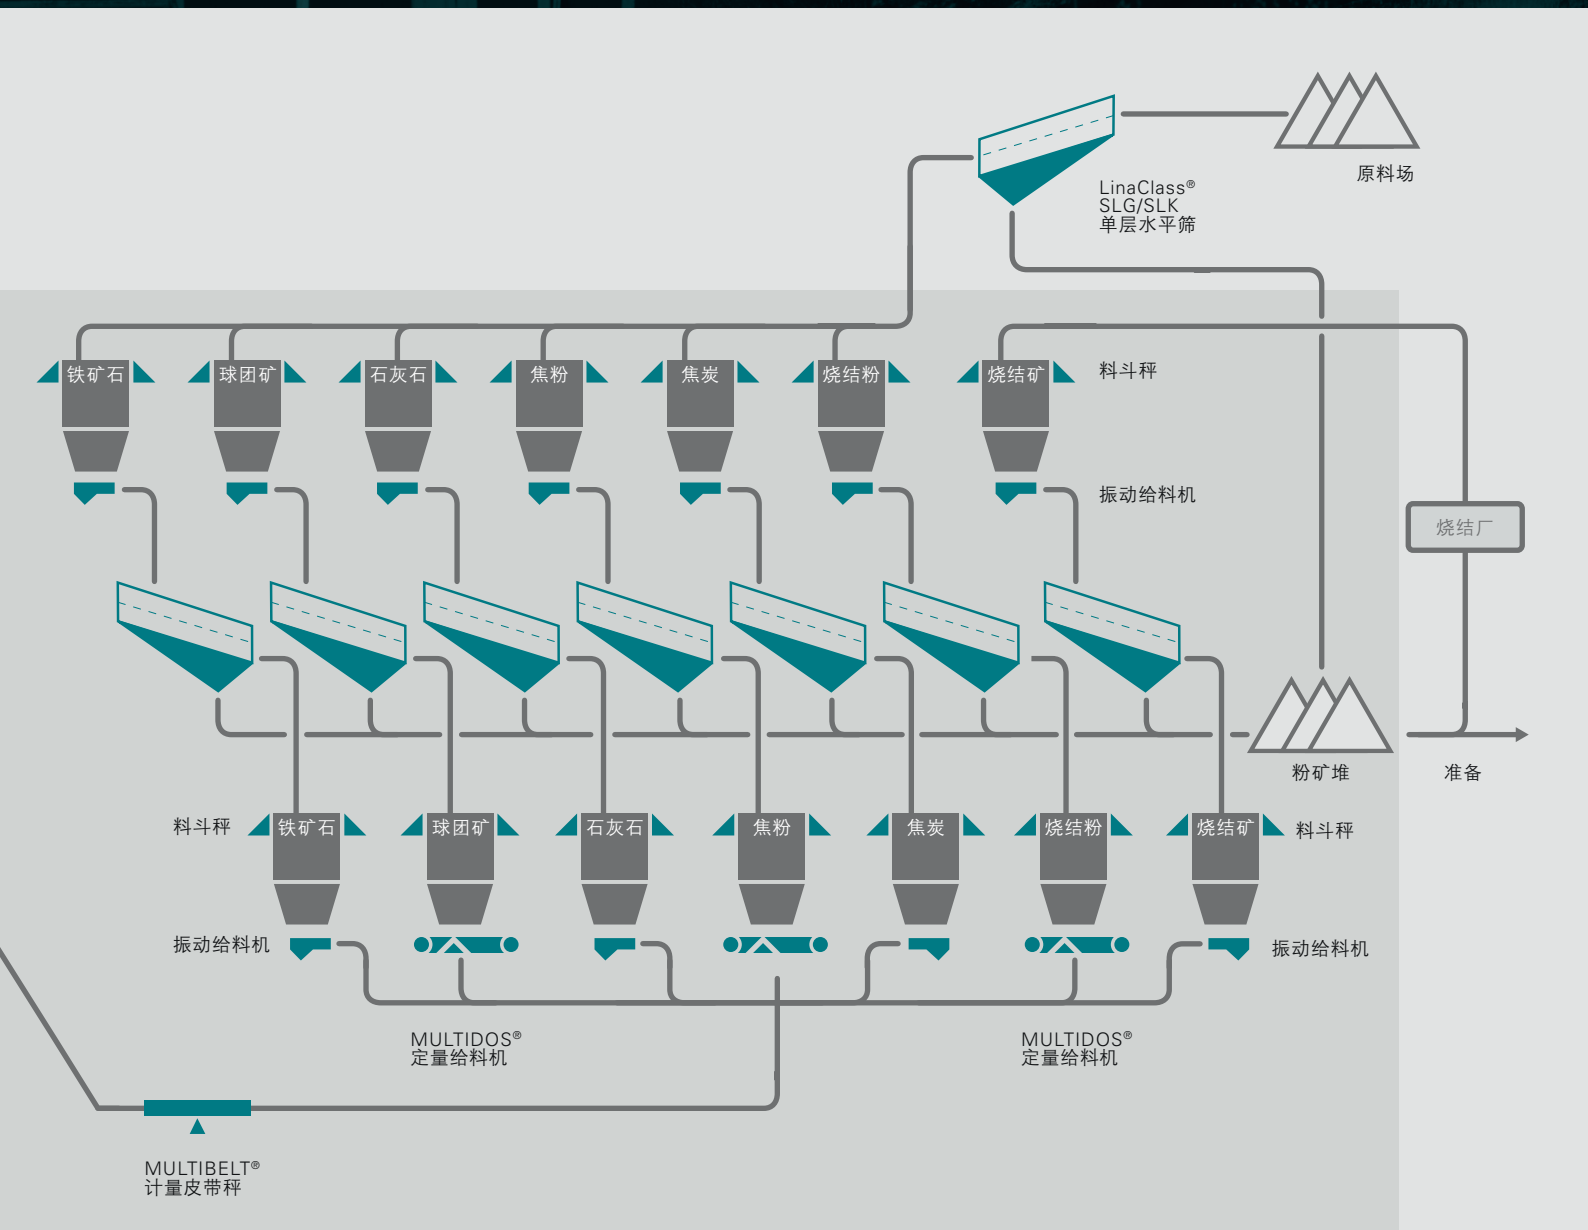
原料场

LinaClass®
SLG/SLK
单层水平筛

铁矿石 球团矿 石灰石 焦粉 焦炭 烧结粉 烧结矿

料斗秤

振动给料机

烧结厂

粉矿堆

准备

料斗秤

铁矿石 球团矿 石灰石 焦粉 焦炭 烧结粉 烧结矿

料斗秤

振动给料机

振动给料机

MULTIDOS®
定量给料机

MULTIDOS®
定量给料机

MULTIBELT®
计量皮带秤